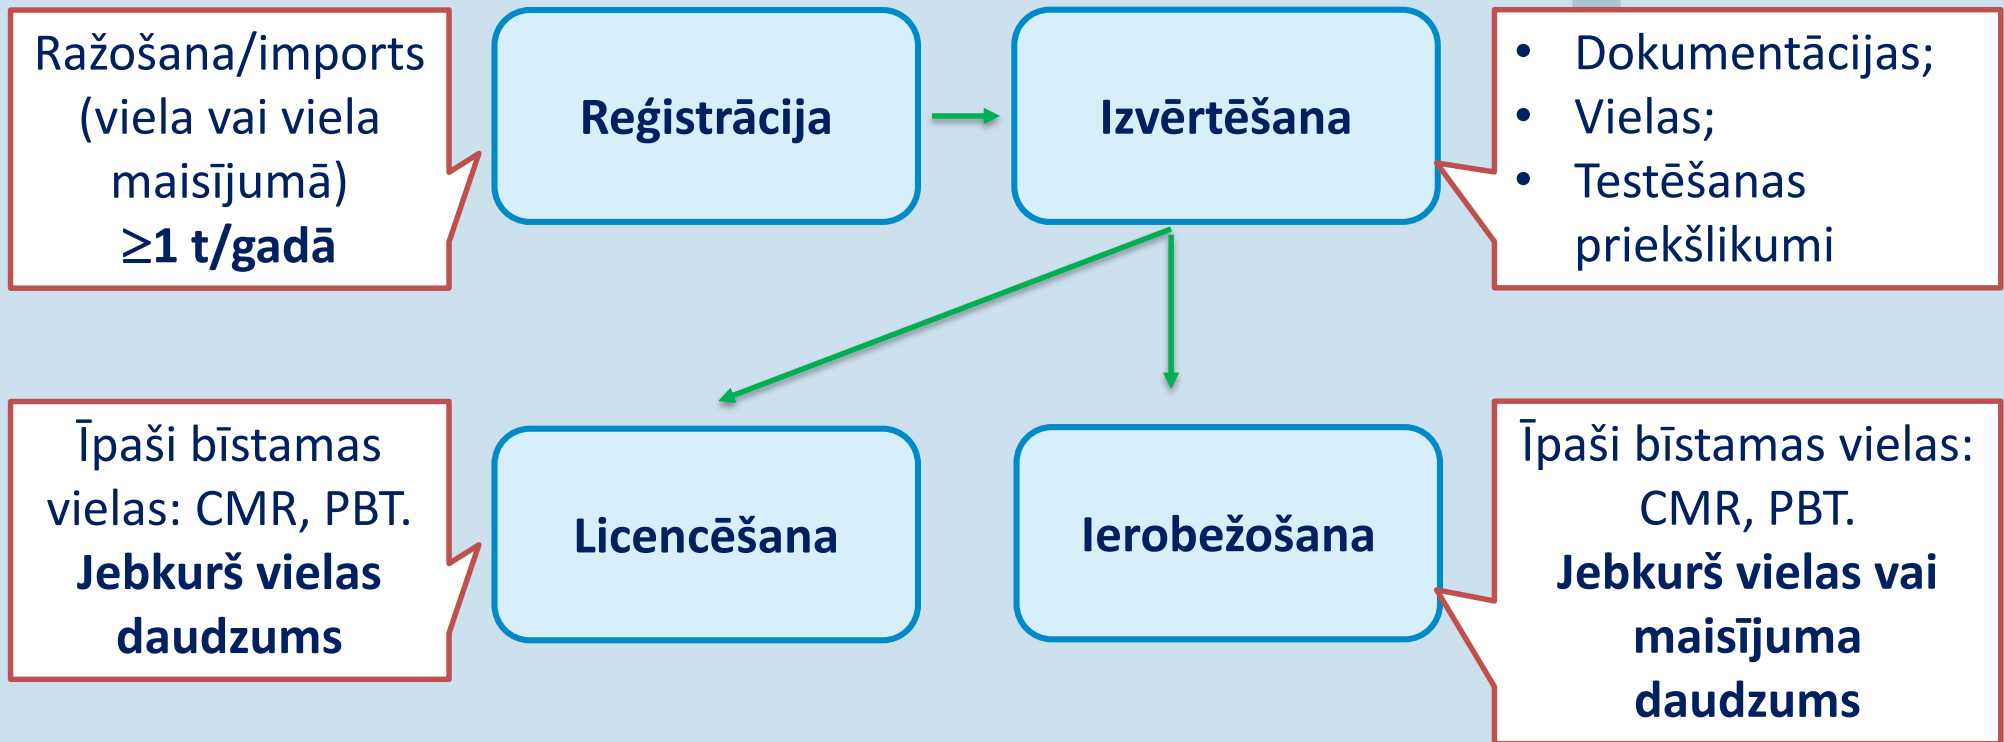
Ražošana/imports (viela vai viela maisījumā)
**≥1 t/gadā**

Reģistrācija

Izvērtēšana

- Dokumentācijas;
- Vielas;
- Testēšanas priekšlikumi

Īpaši bīstamas vielas: CMR, PBT.
**Jebkurš vielas daudzums**

Licencēšana

Ierobežošana

Īpaši bīstamas vielas: CMR, PBT.
**Jebkurš vielas vai maisījuma daudzums**